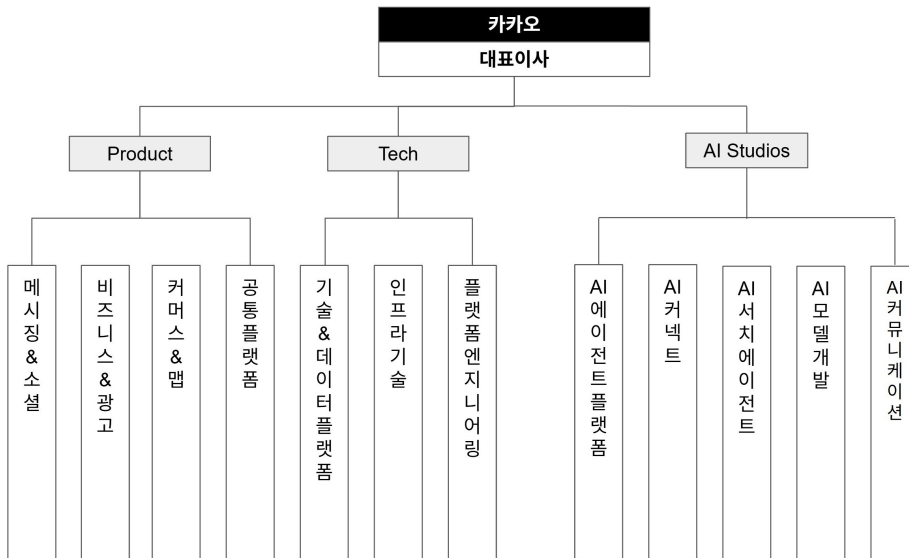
카카오
대표이사

Product
Tech
AI Studios

메시징&소셜
비즈니스&광고
커머스&맵
공통플랫폼

기술&데이터플랫폼
인프라기술
플랫폼엔지니어링

AI에이전트플랫폼
AI커넥트
AI서치에이전트
AI모델개발
AI커뮤니케이션